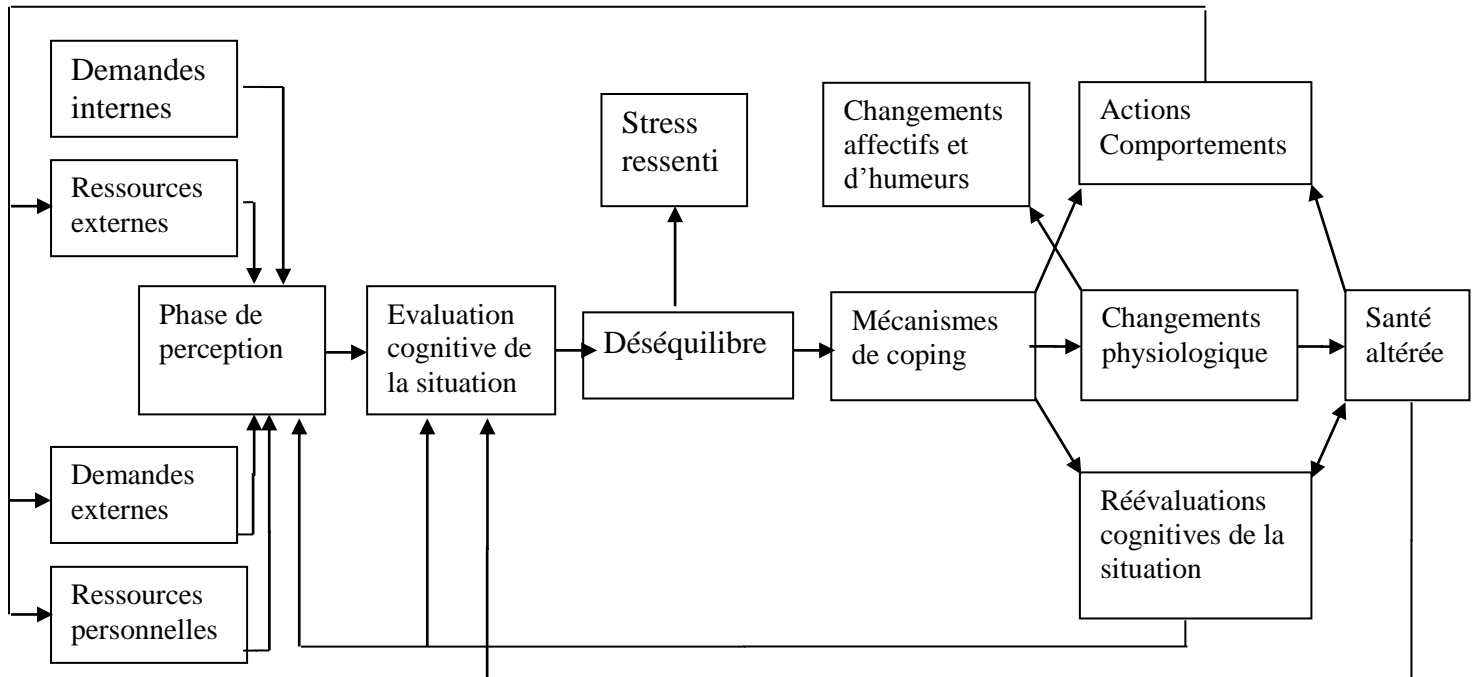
Demandes internes

Ressources externes

Phase de perception

Demandes externes

Ressources personnelles

Evaluation cognitive de la situation

Stress ressenti

Déséquilibre

Mécanismes de coping

Changements affectifs et d'humeurs

Actions Comportements

Changements physiologique

Réévaluations cognitives de la situation

Santé altérée